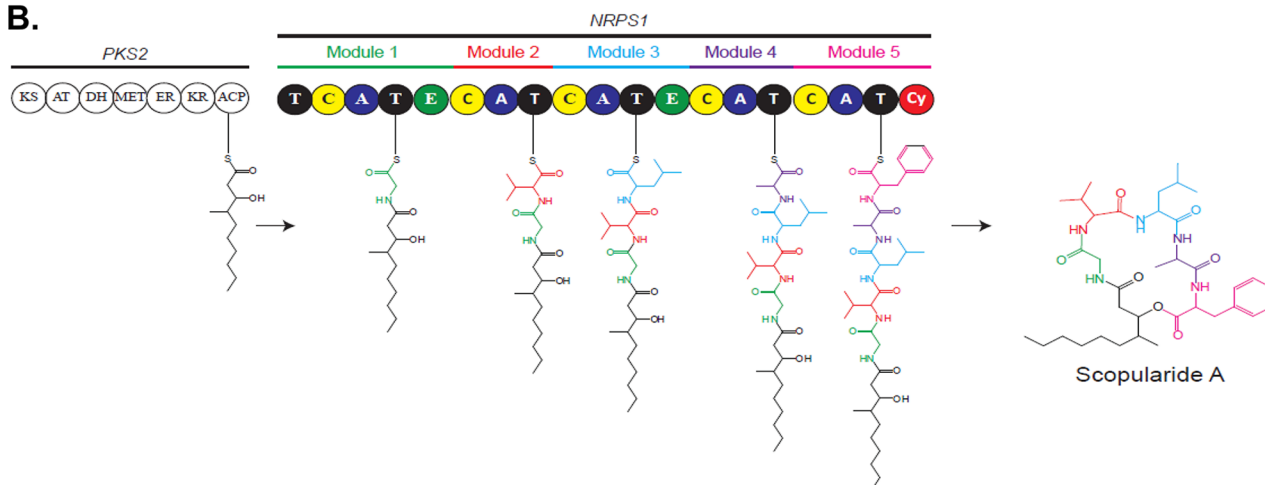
B.

PKS2

KS AT DH MET ER KR ACP

NRPS1

Module 1 Module 2 Module 3 Module 4 Module 5

T C A T E C A T C A T E C A T C A T Cy

S O OH

S O HN O OH

S O NH O HN O OH

S O HN O NH O HN O OH

S O NH O HN O NH O HN O OH

S O NH O NH O HN O NH O HN O OH

HN O O HN O NH O HN O O NH O

Scopularide A